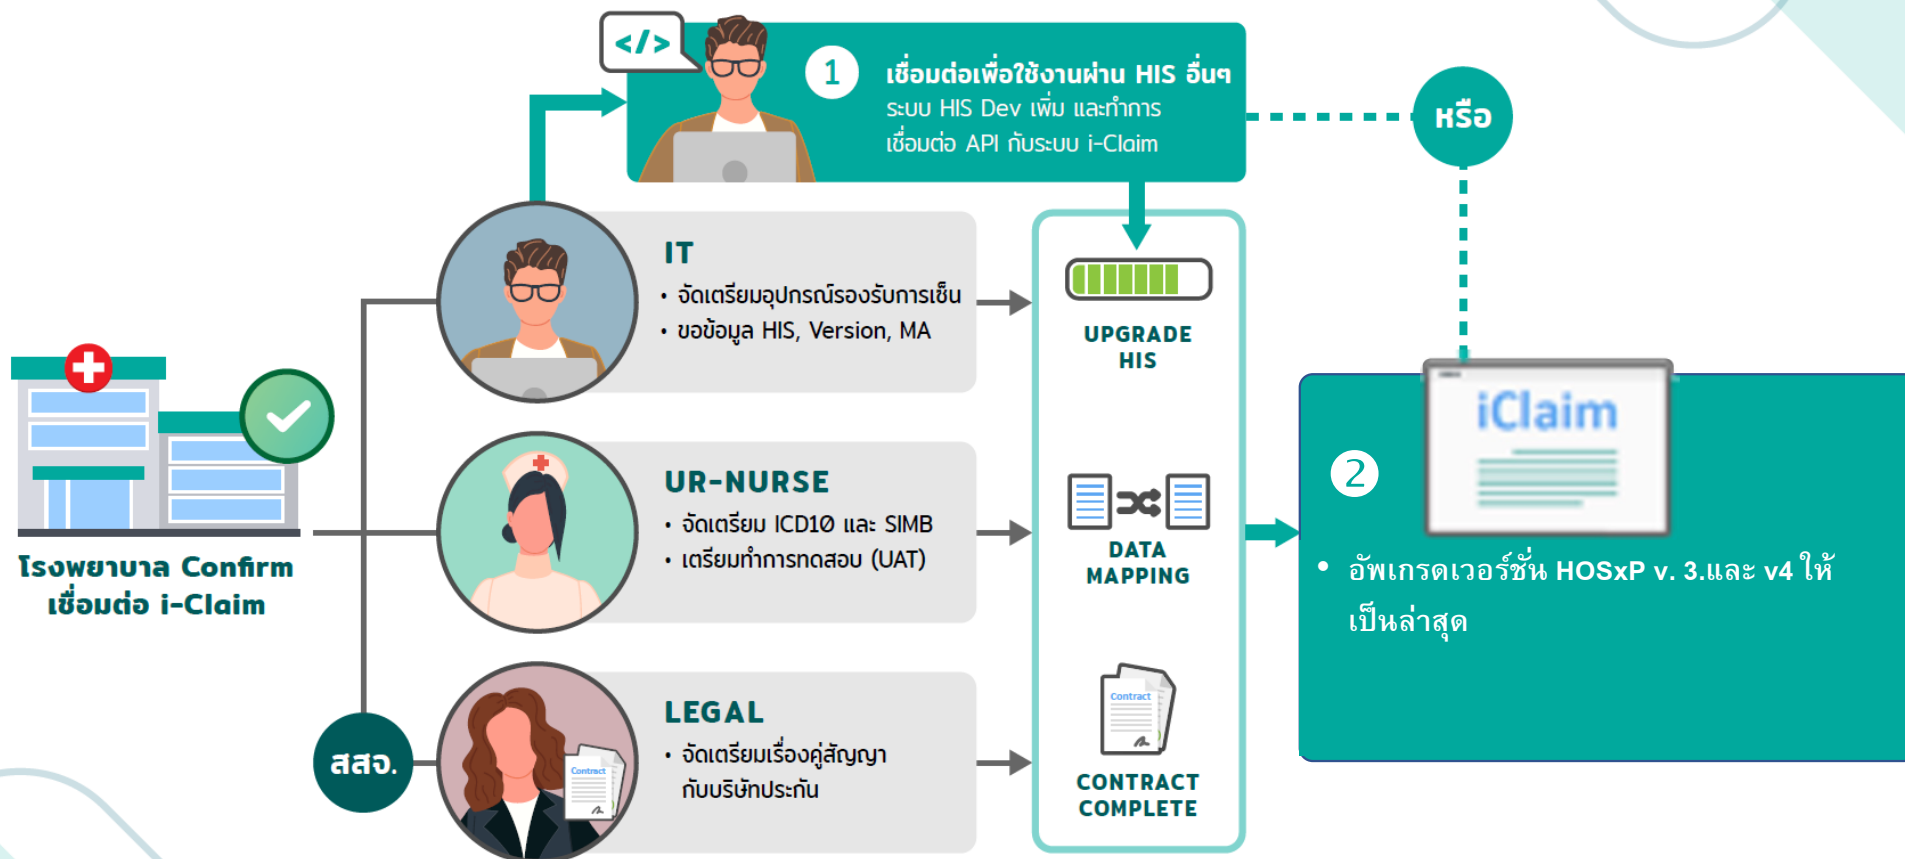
</>

1 เชื่อมต่อเพื่อใช้งานผ่าน HIS อื่นๆ
ระบบ HIS Dev เพิ่ม และทำการ
เชื่อมต่อ API กับระบบ i-Claim

หรือ

IT
• จัดเตรียมอุปกรณ์รองรับการเซ็น
• ขอข้อมูล HIS, Version, MA

UPGRADE HIS

โรงพยาบาล Confirm เชื่อมต่อ i-Claim

UR-NURSE
• จัดเตรียม ICD10 และ SIMB
• เตรียมทำการทดสอบ (UAT)

DATA MAPPING

iClaim

2

• อัพเกรดเวอร์ชั่น HOSxP v. 3.และ v4 ให้เป็นล่าสุด

สสจ.

LEGAL
• จัดเตรียมเรื่องคู่สัญญากับบริษัทประกัน

Contract

Contract

CONTRACT COMPLETE